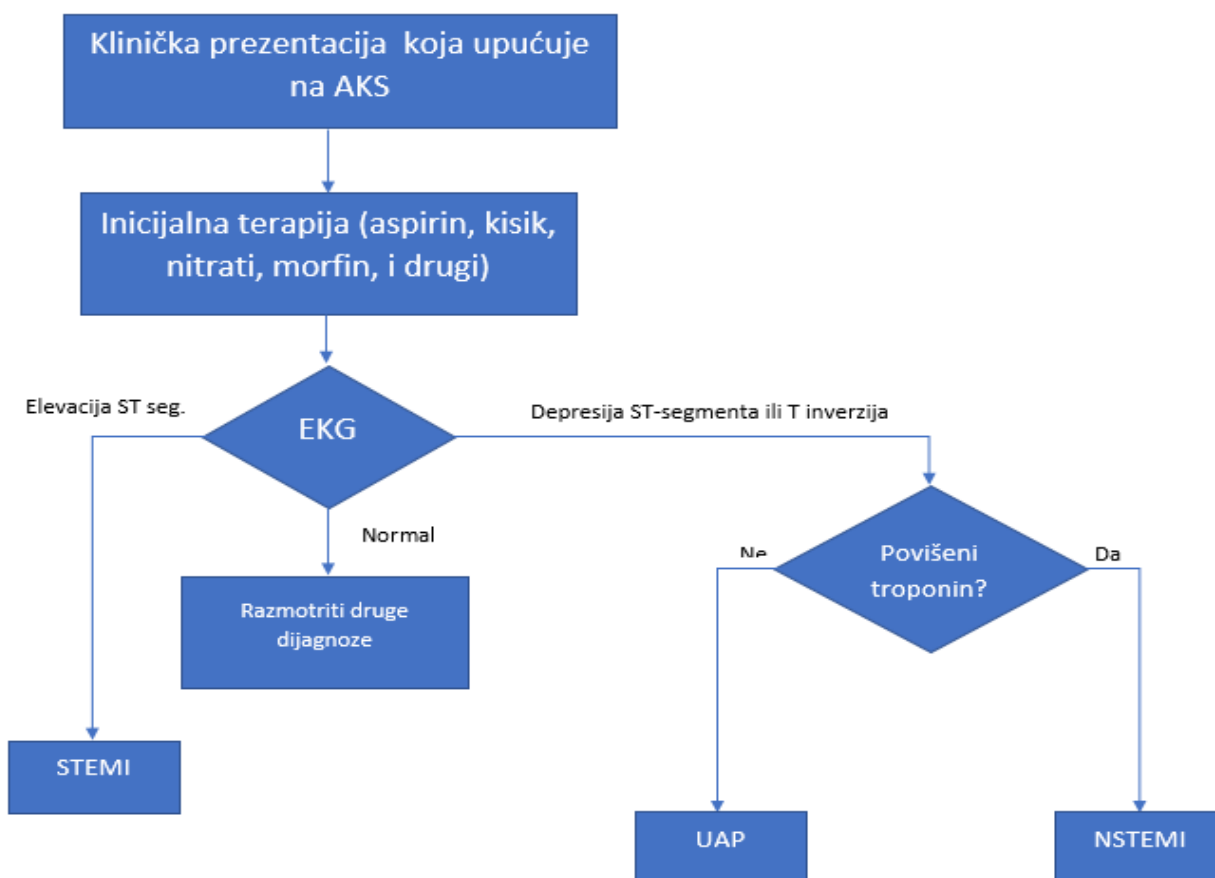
Klinička prezentacija koja upućuje na AKS

Inicijalna terapija (aspirin, kisik, nitrati, morfin, i drugi)

Elevacija ST seg.

EKG

Depresija ST-segmenta ili T inverzija

Normal

Razmotriti druge dijagnoze

Ne

Povišeni troponin?

Da

STEMI

UAP

NSTEMI